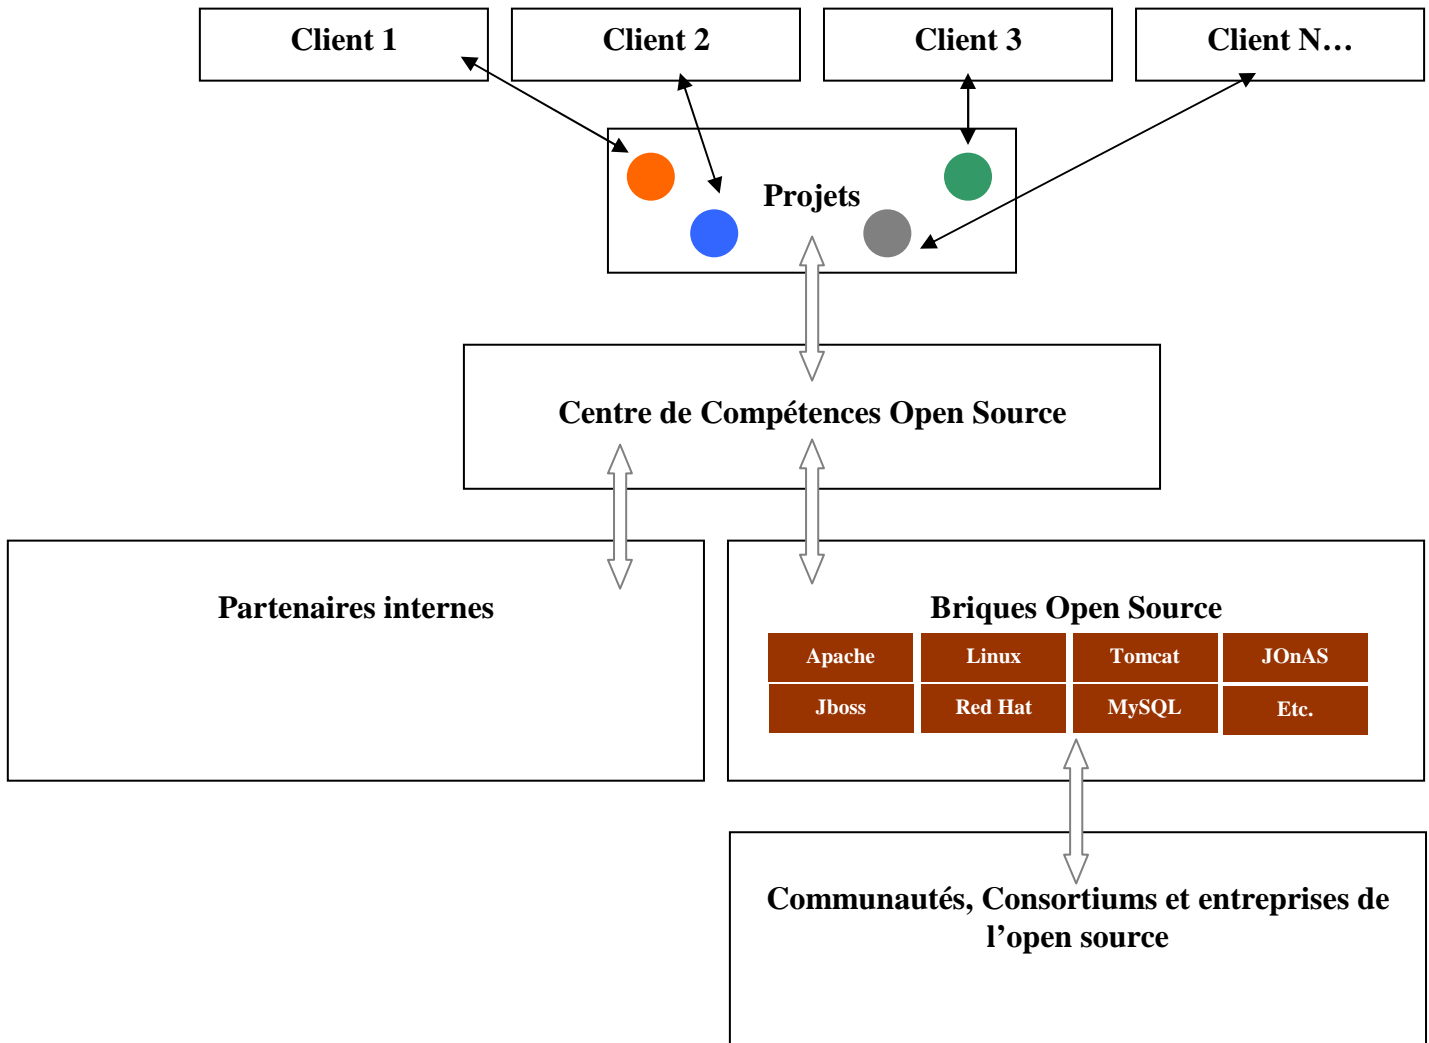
Client 1
Client 2
Client 3
Client N…

Projets

Centre de Compétences Open Source

Partenaires internes

Briques Open Source

| Apache | Linux | Tomcat | JOnAS |
|---|---|---|---|
| Jboss | Red Hat | MySQL | Etc. |

Communautés, Consortiums et entreprises de l'open source